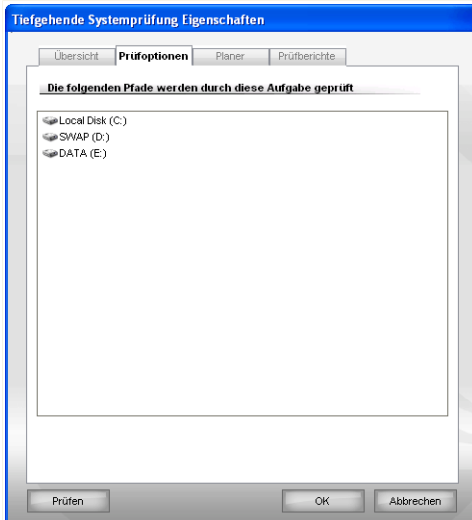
Tiefgehende Systemprüfung Eigenschaften

Übersicht | Prüfoptionen | Planer | Prüfberichte

Die folgenden Pfade werden durch diese Aufgabe geprüft

Local Disk (C:)
SWAP (D:)
DATA (E:)

Prüfen

OK

Abbrechen